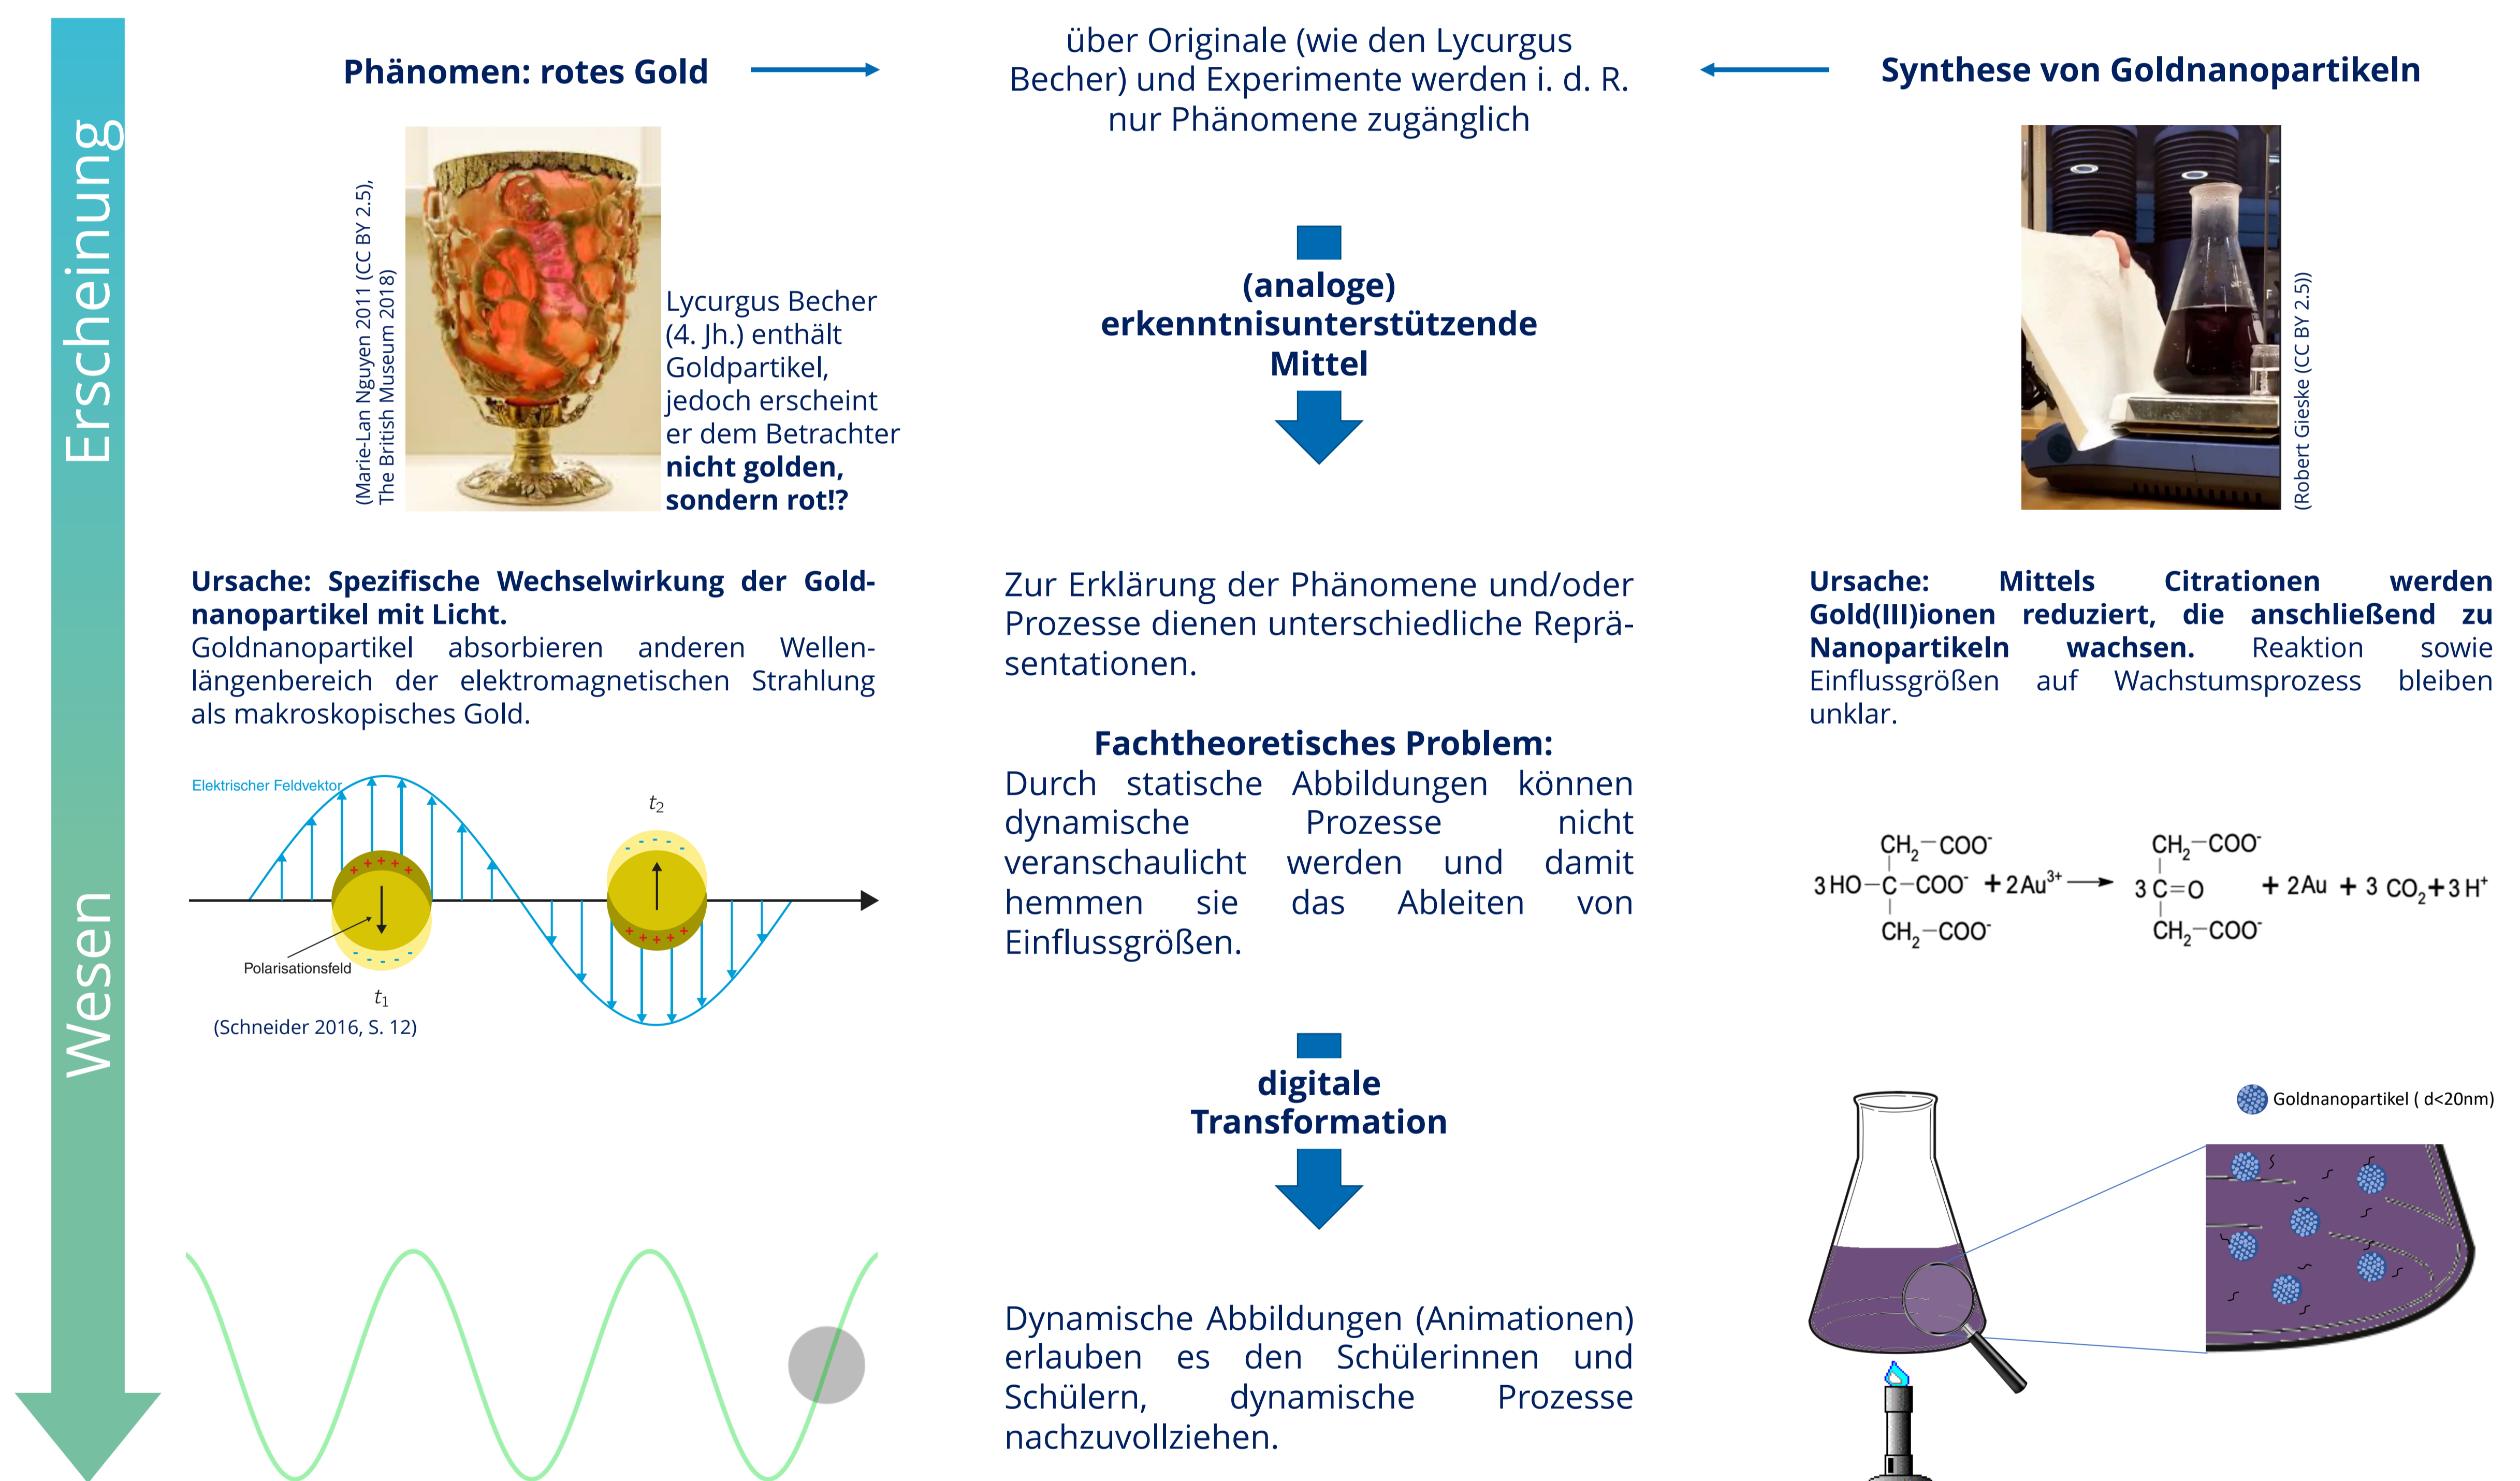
Erscheinung

Wesen

Phänomen: rotes Gold

über Originale (wie den Lycurgus Becher) und Experimente werden i. d. R. nur Phänomene zugänglich

Synthese von Goldnanopartikeln

(Marie-Lan Nguyen 2011 (CC BY 2.5), The British Museum 2018)

Lycurgus Becher (4. Jh.) enthält Goldpartikel, jedoch erscheint er dem Betrachter **nicht golden, sondern rot!?**

(analoge) erkenntnisunterstützende Mittel

(Robert Gieske (CC BY 2.5))

**Ursache: Spezifische Wechselwirkung der Goldnanopartikel mit Licht.**
Goldnanopartikel absorbieren anderen Wellenlängenbereich der elektromagnetischen Strahlung als makroskopisches Gold.

Zur Erklärung der Phänomene und/oder Prozesse dienen unterschiedliche Repräsentationen.

**Ursache: Mittels Citrationen werden Gold(III)ionen reduziert, die anschließend zu Nanopartikeln wachsen.** Reaktion sowie Einflussgrößen auf Wachstumsprozess bleiben unklar.

Fachtheoretisches Problem:
Durch statische Abbildungen können dynamische Prozesse nicht veranschaulicht werden und damit hemmen sie das Ableiten von Einflussgrößen.

Elektrischer Feldvektor

$t_2$

Polarisationsfeld

$t_1$

(Schneider 2016, S. 12)

$3\,HO-C(CH_2-COO^-)_2-COO^- + 2Au^{3+} \rightarrow 3\,C{=}O(CH_2-COO^-)_2 + 2Au + 3\,CO_2 + 3\,H^+$

digitale Transformation

Goldnanopartikel ( d<20nm)

Dynamische Abbildungen (Animationen) erlauben es den Schülerinnen und Schülern, dynamische Prozesse nachzuvollziehen.